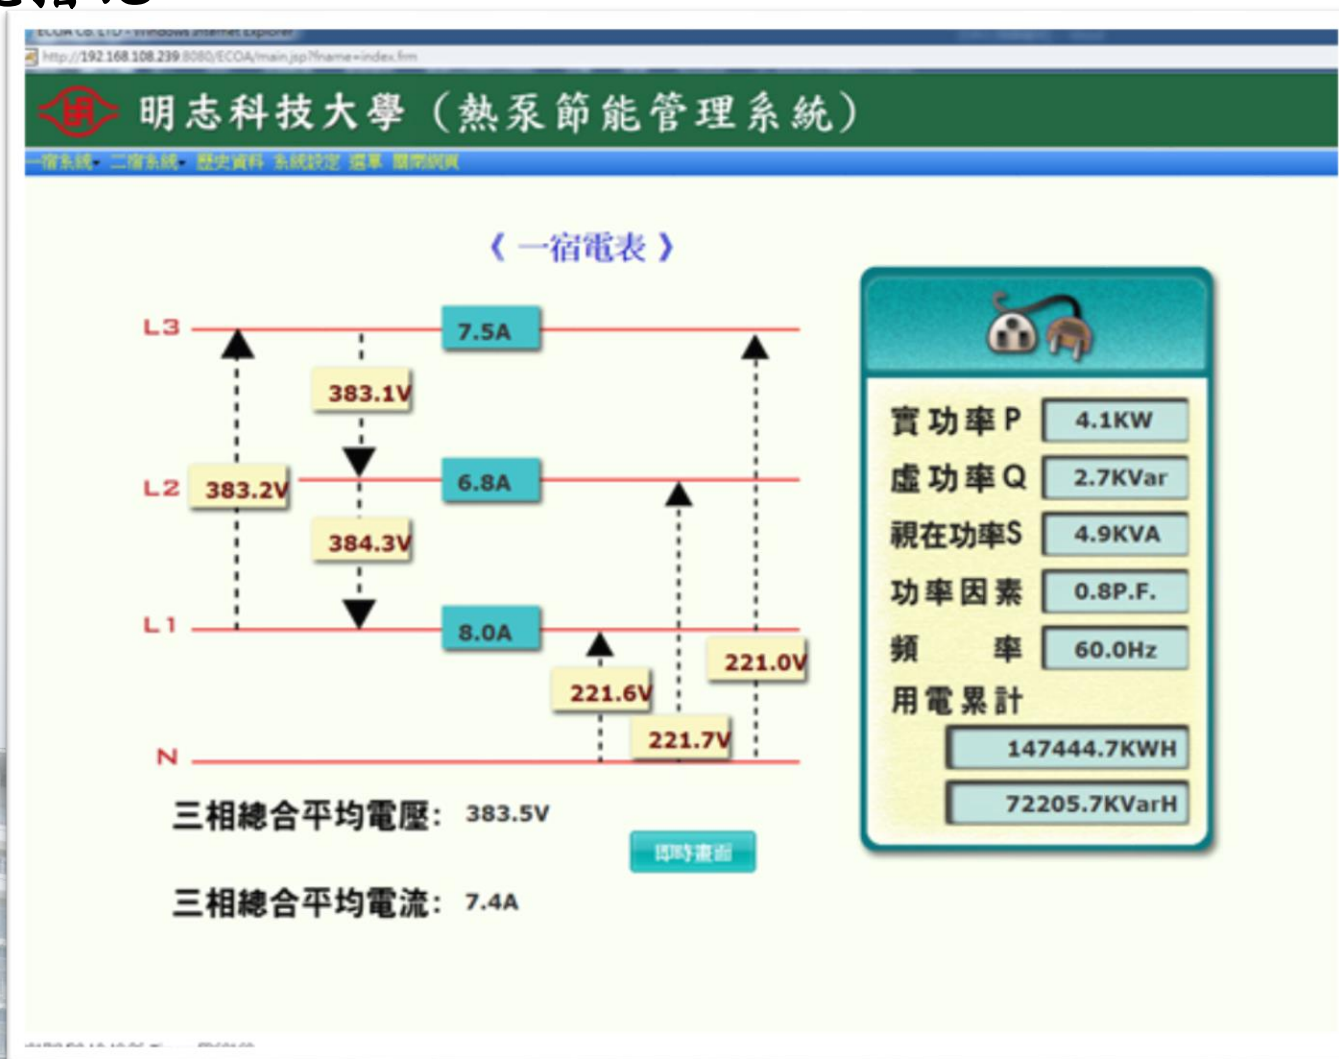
ECOA Co. LTD - Windows Internet Explorer
http://192.168.108.239:8080/ECOA/main.jsp?fname=index.fm

明志科技大學（熱泵節能管理系統）

一宿系統 二宿系統 歷史資料 系統設定 選單 關閉網頁

《一宿電表》

L3
7.5A
383.1V
L2
383.2V
6.8A
384.3V
L1
8.0A
221.0V
221.6V
221.7V
N

三相總合平均電壓: 383.5V

即時畫面

三相總合平均電流: 7.4A

實功率P 4.1KW
虛功率Q 2.7KVar
視在功率S 4.9KVA
功率因素 0.8P.F.
頻 率 60.0Hz
用電累計
147444.7KWH
72205.7KVarH